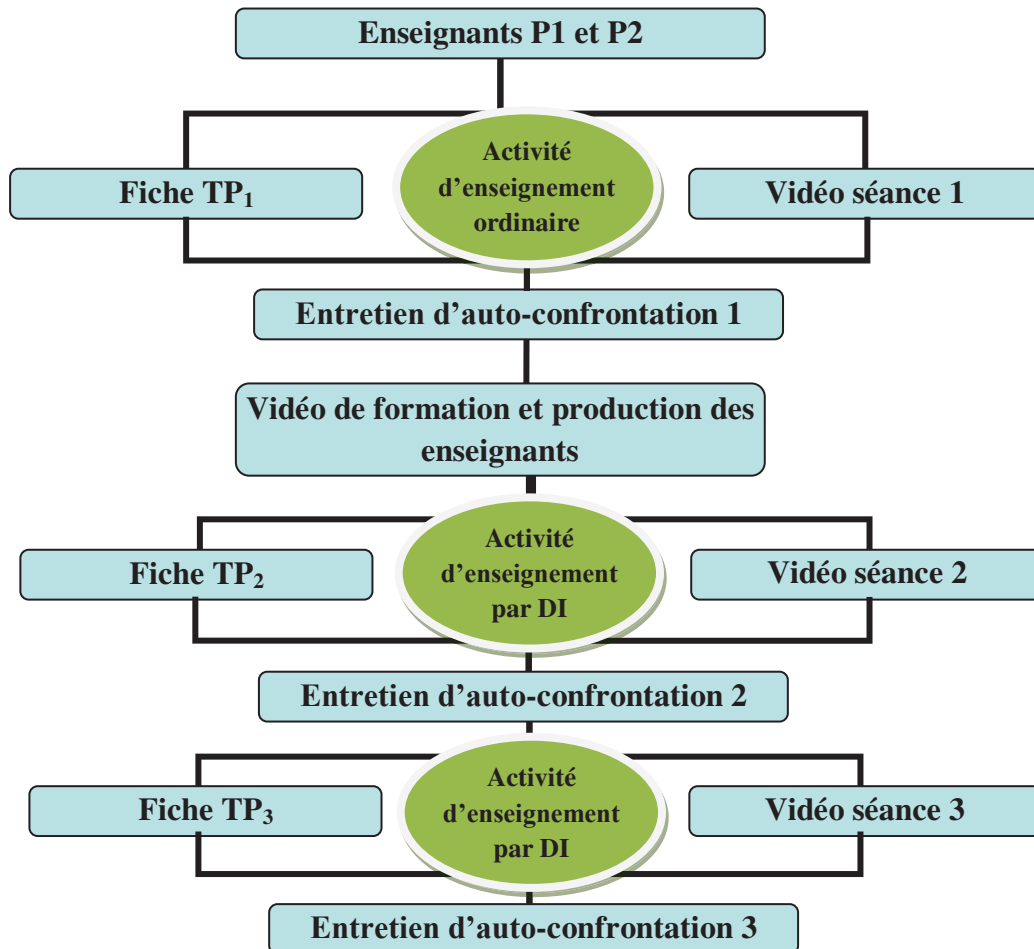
Enseignants P1 et P2

Fiche TP$_1$

Activité d’enseignement ordinaire

Vidéo séance 1

Entretien d’auto-confrontation 1

Vidéo de formation et production des enseignants

Fiche TP$_2$

Activité d’enseignement par DI

Vidéo séance 2

Entretien d’auto-confrontation 2

Fiche TP$_3$

Activité d’enseignement par DI

Vidéo séance 3

Entretien d’auto-confrontation 3